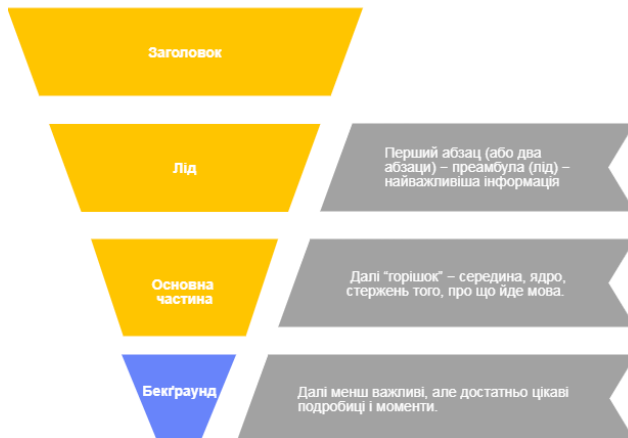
Заголовок

Лід

Перший абзац (або два абзаци) – преамбула (лід) – найважливіша інформація

Основна частина

Далі "горішок" – середина, ядро, стержень того, про що йде мова.

Бекґраунд

Далі менш важливі, але достатньо цікаві подробиці і моменти.